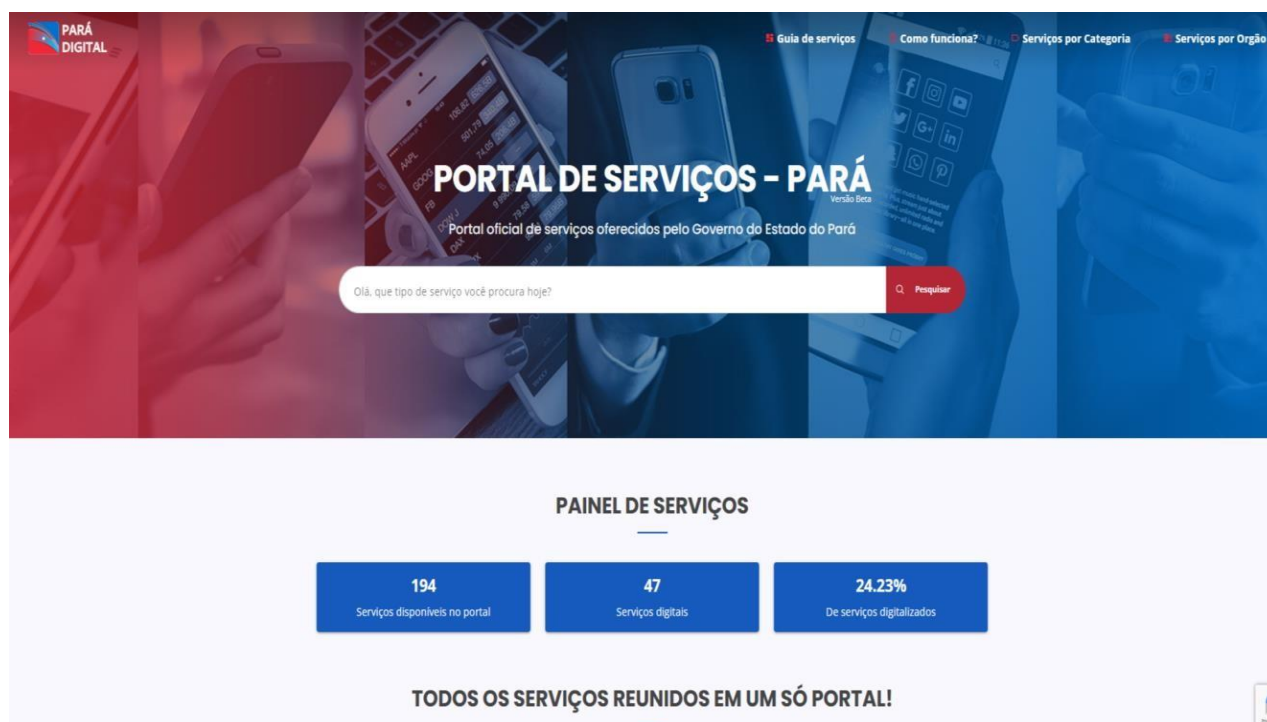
PARÁ DIGITAL

Guia de serviços
Como funciona?
Serviços por Categoria
Serviços por Orgão

PORTAL DE SERVIÇOS - PARÁ
Versão Beta
Portal oficial de serviços oferecidos pelo Governo do Estado do Pará

Olá, que tipo de serviço você procura hoje?
Pesquisar

PAINEL DE SERVIÇOS

194
Serviços disponíveis no portal

47
Serviços digitais

24.23%
De serviços digitalizados

TODOS OS SERVIÇOS REUNIDOS EM UM SÓ PORTAL!